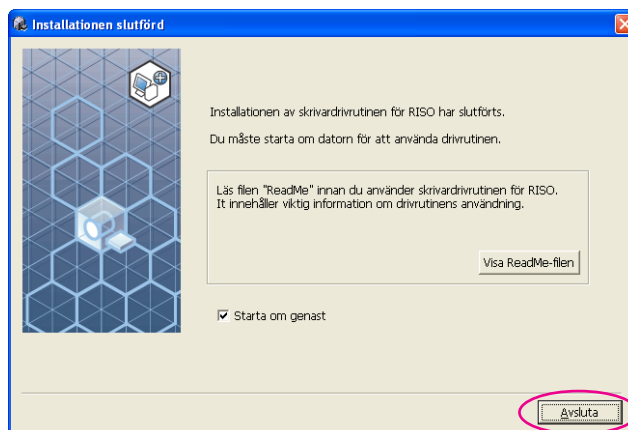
Installationen slutförd

Installationen av skrivardrivrutinen för RISO har slutförts.

Du måste starta om datorn för att använda drivrutinen.

Läs filen "ReadMe" innan du använder skrivardrivrutinen för RISO. It innehåller viktig information om drivrutinens användning.

Visa ReadMe-filen

☑ Starta om genast

Avsluta